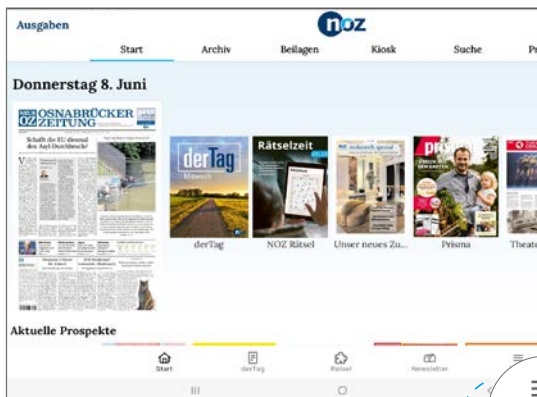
Ausgaben

noz

Start Archiv Beilagen Kiosk Suche Pr

Donnerstag 8. Juni

OSNABRÜCKER ZEITUNG

Schafft die EU diesmal den Asyl-Durchbruch?

derTag

Rätselzeit

derTag

NOZ Rätsel

Unser neues Zu...

Prisma

Theate

Aktuelle Prospekte

Start derTag Rätsel Newsletter